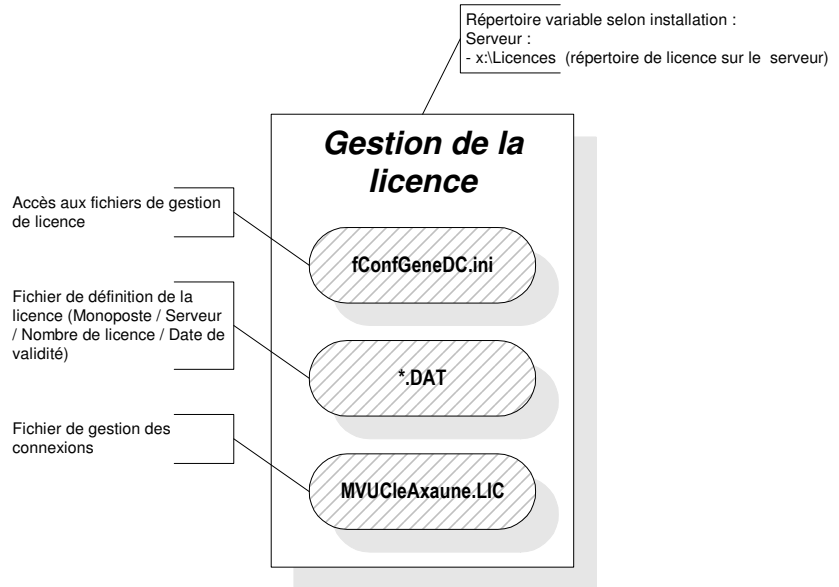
Répertoire variable selon installation :
Serveur :
- x:\Licences (répertoire de licence sur le serveur)

Gestion de la licence

Accès aux fichiers de gestion de licence

fConfGeneDC.ini

Fichier de définition de la licence (Monoposte / Serveur / Nombre de licence / Date de validité)

*.DAT

Fichier de gestion des connexions

MVUCleAxaune.LIC